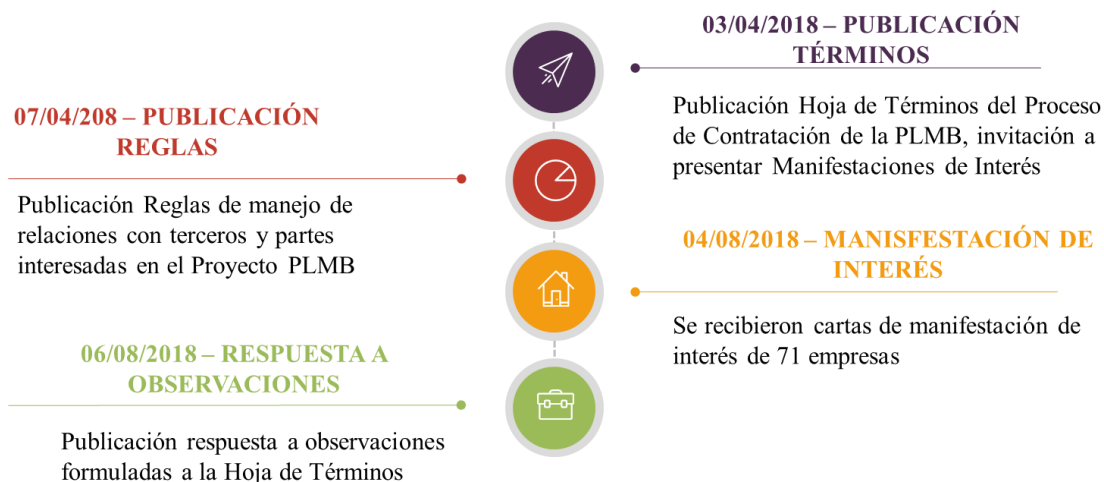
03/04/2018 – PUBLICACIÓN TÉRMINOS

Publicación Hoja de Términos del Proceso de Contratación de la PLMB, invitación a presentar Manifestaciones de Interés

07/04/208 – PUBLICACIÓN REGLAS

Publicación Reglas de manejo de relaciones con terceros y partes interesadas en el Proyecto PLMB

04/08/2018 – MANISFESTACIÓN DE INTERÉS

Se recibieron cartas de manifestación de interés de 71 empresas

06/08/2018 – RESPUESTA A OBSERVACIONES

Publicación respuesta a observaciones formuladas a la Hoja de Términos